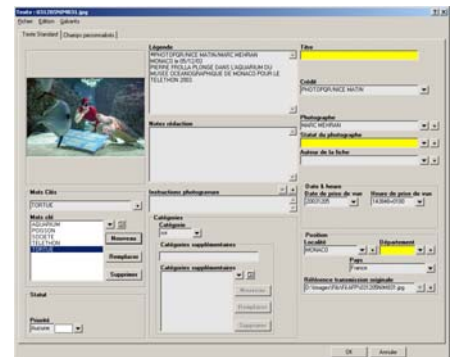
Fenêtre - 031205NMS03.jpg
Fichier Edition Gabarits

Texte Standard | Champs personnalisés

Légende
PHOTOPQR/NICE MATIN/MARC MEHRAN MONACO le 05/12/03 PIERRE FROLLA PLONGE DANS L'AQUARIUM DU MUSEE OCEANOGRAPHIQUE DE MONACO POUR LE TELETHON 2003.

Notes rédaction

Instructions photographe

Titre

Crédit
PHOTOPQR/NICE MATIN

Photographe
MARC MEHRAN

Statut du photographe

Auteur de la fiche

Date & heure
Date de prise de vue
20031205
Heure de prise de vue
143646+0100

Position
Localité
MONACO
Département
Pays
France
Référence transmission originale
D:\Images\Fils\FILMPV\031205NMS03.jpg

Mots Clés
TORTUE

Mots clé
AQUARIUM
POISSON
SOCIETE
TELETHON
TORTUE

Nouveau
Remplacer
Supprimer

Catégories
Catégorie
soc

Catégories supplémentaires

Catégories supplémentaires

Nouveau
Remplacer
Supprimer

Statut

Priorité
Aucune

OK
Annuler